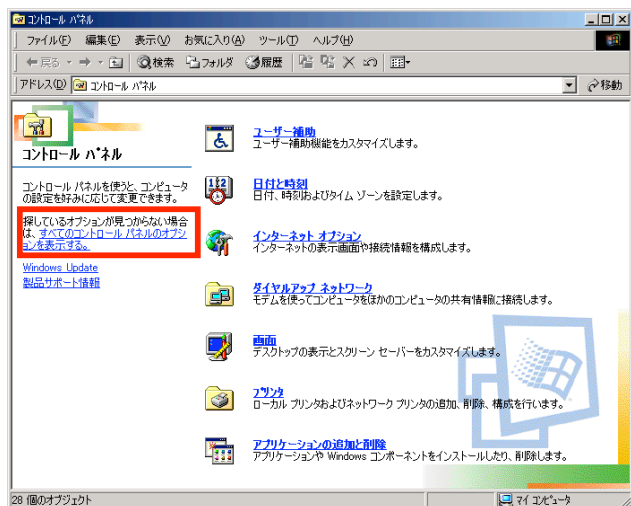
コントロール パネル

ファイル(F) 編集(E) 表示(V) お気に入り(A) ツール(T) ヘルプ(H)

戻る → 検索 フォルダ 履歴

アドレス(D) コントロール パネル

移動

コントロール パネル

コントロール パネルを使うと、コンピュータの設定を好みに応じて変更できます。

探しているオプションが見つからない場合は、すべてのコントロール パネルのオプションを表示する。

Windows Update
製品サポート情報

ユーザー補助
ユーザー補助機能をカスタマイズします。

日付と時刻
日付、時刻およびタイム ゾーンを設定します。

インターネット オプション
インターネットの表示画面や接続情報を構成します。

ダイヤルアップ ネットワーク
モデムを使ってコンピュータをほかのコンピュータの共有情報に接続します。

画面
デスクトップの表示とスクリーン セーバーをカスタマイズします。

プリンタ
ローカル プリンタおよびネットワーク プリンタの追加、削除、構成を行います。

アプリケーションの追加と削除
アプリケーションや Windows コンポーネントをインストールしたり、削除します。

28 個のオブジェクト

マイ コンピュータ